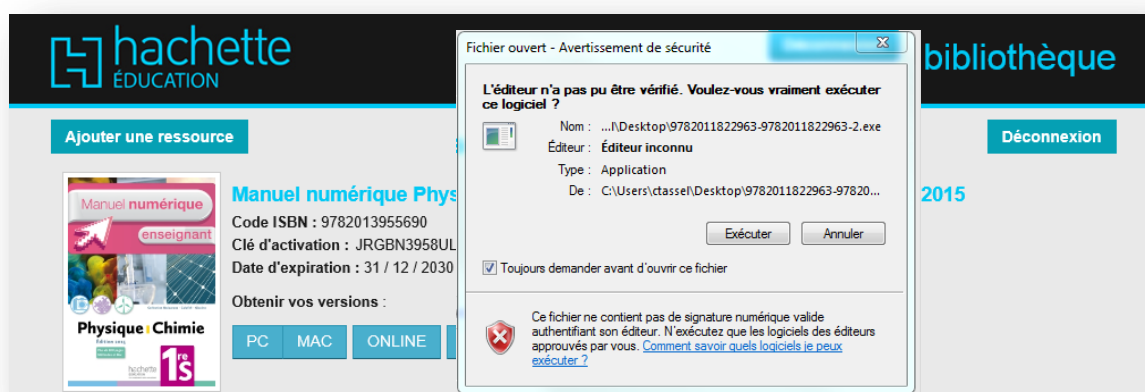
hachette ÉDUCATION

bibliothèque

Ajouter une ressource

Déconnexion

Manuel numérique enseignant

Physique Chimie

1re S

hachette

Manuel numérique Phys

2015

Code ISBN : 9782013955690

Clé d'activation : JRGBN3958UL

Date d'expiration : 31 / 12 / 2030

Obtenir vos versions :

PC

MAC

ONLINE

Fichier ouvert - Avertissement de sécurité

L'éditeur n'a pas pu être vérifié. Voulez-vous vraiment exécuter ce logiciel ?

Nom : ...l\Desktop\9782011822963-9782011822963-2.exe

Éditeur : Éditeur inconnu

Type : Application

De : C:\Users\ctassel\Desktop\9782011822963-97820...

Exécuter

Annuler

Toujours demander avant d'ouvrir ce fichier

Ce fichier ne contient pas de signature numérique valide authentifiant son éditeur. N'exécutez que les logiciels des éditeurs approuvés par vous. Comment savoir quels logiciels je peux exécuter ?